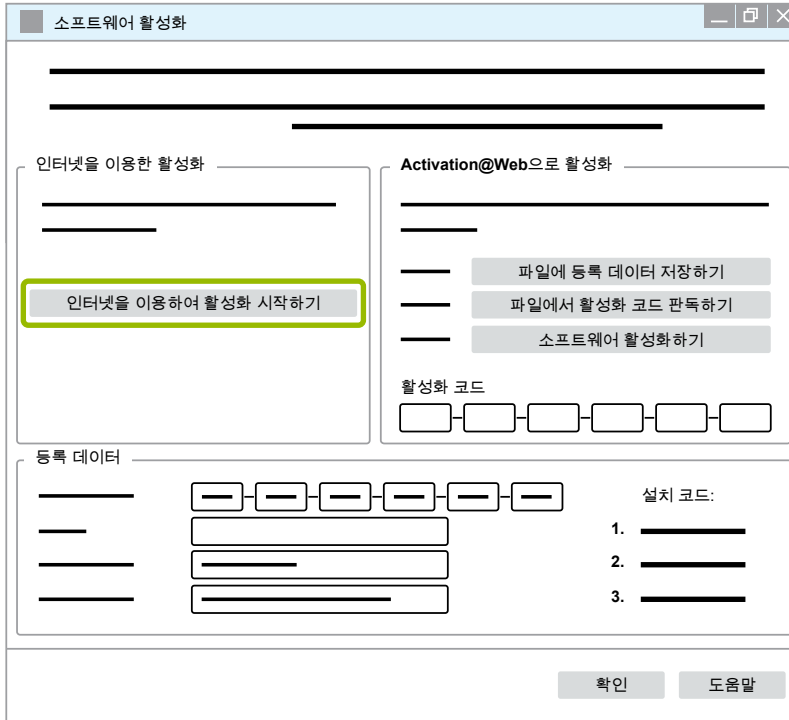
소프트웨어 활성화

인터넷을 이용한 활성화

인터넷을 이용하여 활성화 시작하기

Activation@Web으로 활성화

파일에 등록 데이터 저장하기

파일에서 활성화 코드 판독하기

소프트웨어 활성화하기

활성화 코드

등록 데이터

설치 코드:

1.

2.

3.

확인

도움말